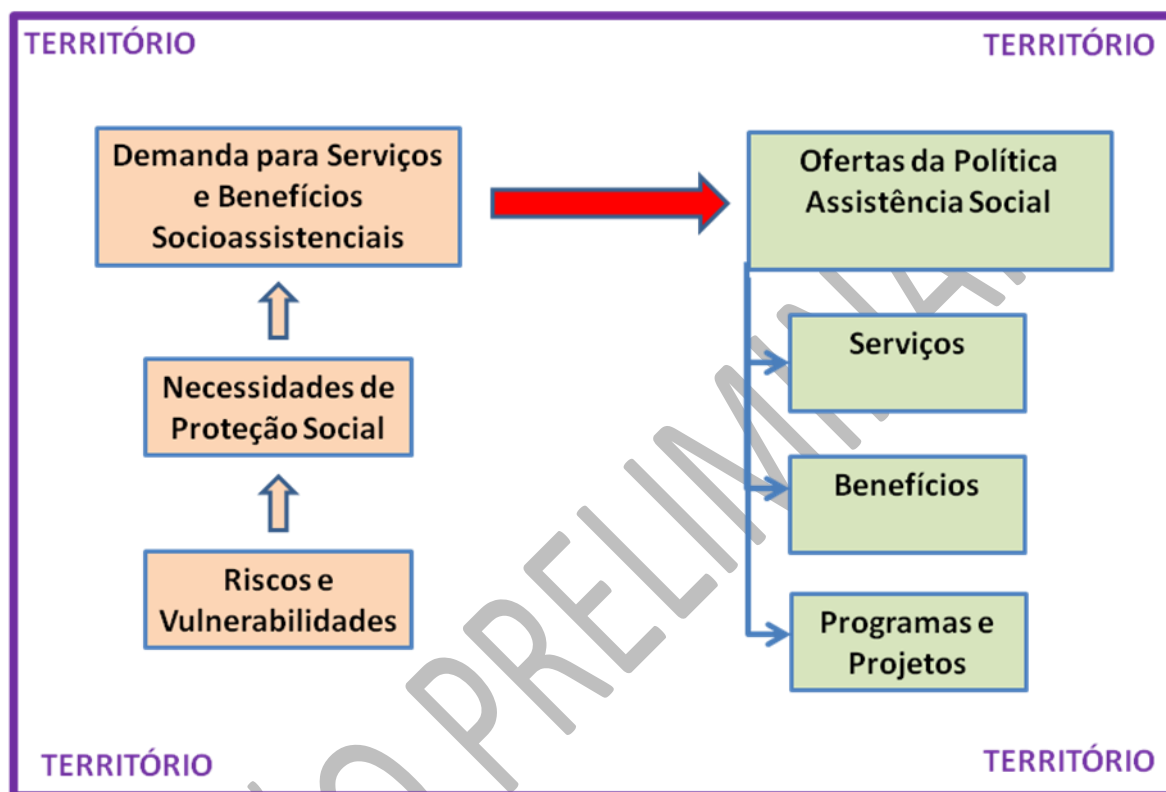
TERRITÓRIO

TERRITÓRIO

Demanda para Serviços e Benefícios Socioassistenciais

Ofertas da Política Assistência Social

Necessidades de Proteção Social

Serviços

Benefícios

Riscos e Vulnerabilidades

Programas e Projetos

TERRITÓRIO

TERRITÓRIO

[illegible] PRELIMINAR